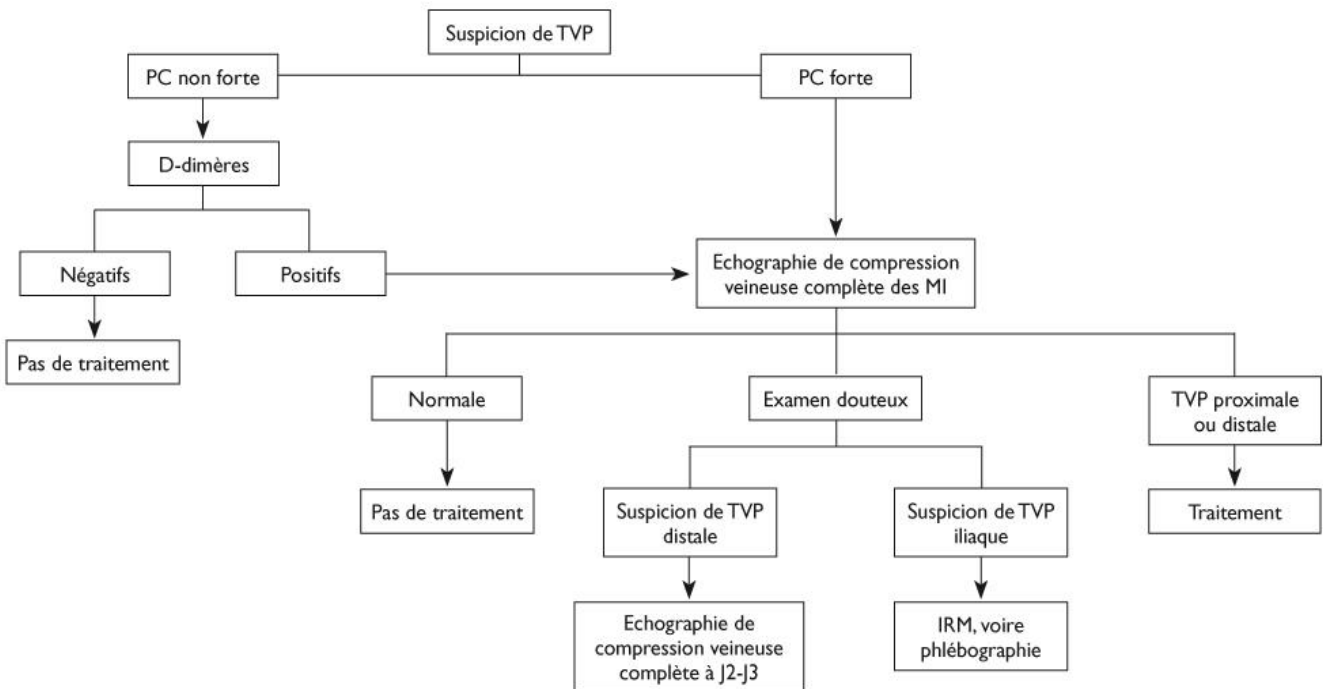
Suspicion de TVP

PC non forte

PC forte

D-dimères

Négatifs

Positifs

Echographie de compression veineuse complète des MI

Pas de traitement

Normale

Examen douteux

TVP proximale ou distale

Pas de traitement

Suspicion de TVP distale

Suspicion de TVP iliaque

Traitement

Echographie de compression veineuse complète à J2-J3

IRM, voire phlébographie